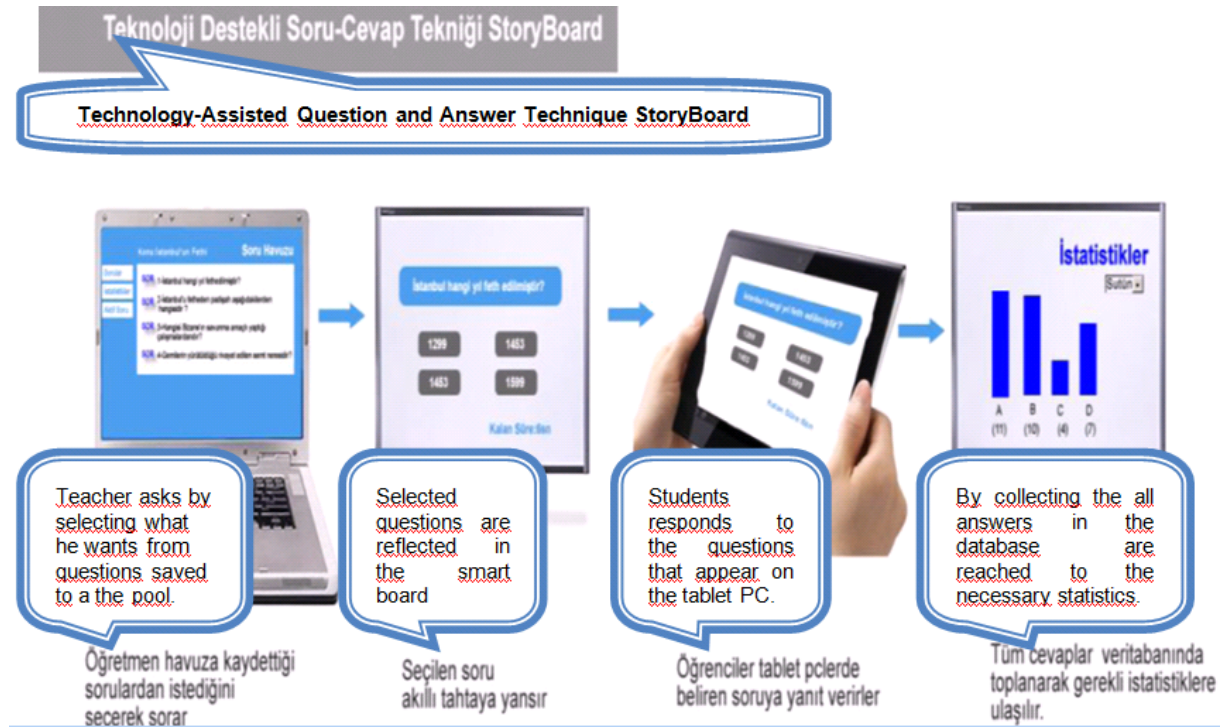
Teknoloji Destekli Soru-Cevap Tekniği StoryBoard

Technology-Assisted Question and Answer Technique StoryBoard

Konu İstanbul'un Fethi
Soru Havuzu
Sorular
İstatistikler
Yeni Soru
1-İstanbul hangi yıl fethedilmiştir?
2-İstanbul'u fetheden padişah aşağıdakilerden hangisidir?
3-Hangisi Bizans'ın savunma amaçlı yaptığı çalışmalardandır?
4-Gemilerin yürütüldüğü mevzi edilen semt neresidir?

İstanbul hangi yıl feth edilmiştir?
1299
1453
1453
1599
Kalan Süre:8sn

İstanbul hangi yıl feth edilmiştir?
1299
1453
1453
1599
Kalan Süre:8sn

İstatistikler
Sutün
A (11)
B (10)
C (4)
D (7)

Teacher asks by selecting what he wants from questions saved to a the pool.

Öğretmen havuza kaydettiği sorulardan istediğini seçerek sorar

Selected questions are reflected in the smart board

Seçilen soru akıllı tahtaya yansır

Students responds to the questions that appear on the tablet PC.

Öğrenciler tablet pclerde beliren soruya yanıt verirler

By collecting the all answers in the database are reached to the necessary statistics.

Tüm cevaplar veritabanında toplanarak gerekli istatistiklere ulaşılır.